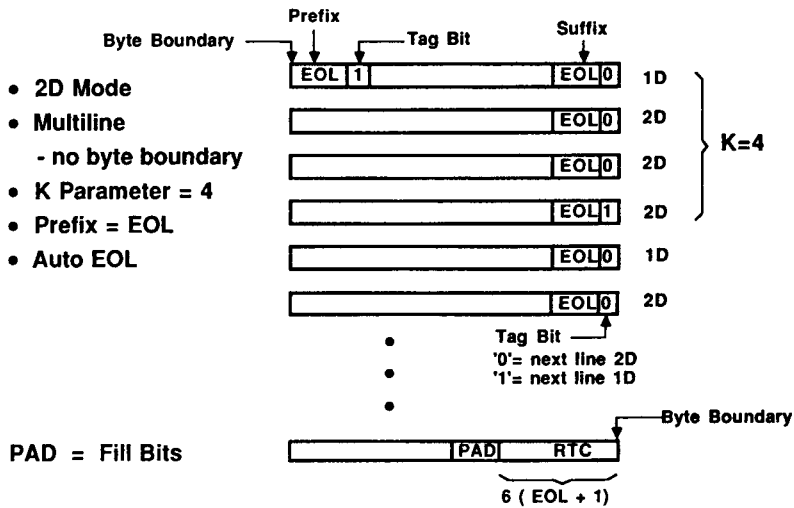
Prefix

Byte Boundary

Tag Bit

Suffix

EOL 1 EOL 0 1D

EOL 0 2D

EOL 0 2D

EOL 1 2D

EOL 0 1D

EOL 0 2D

K=4

• 2D Mode
• Multiline
- no byte boundary
• K Parameter = 4
• Prefix = EOL
• Auto EOL

Tag Bit
'0'= next line 2D
'1'= next line 1D

Byte Boundary

PAD = Fill Bits

PAD RTC

6 ( EOL + 1)